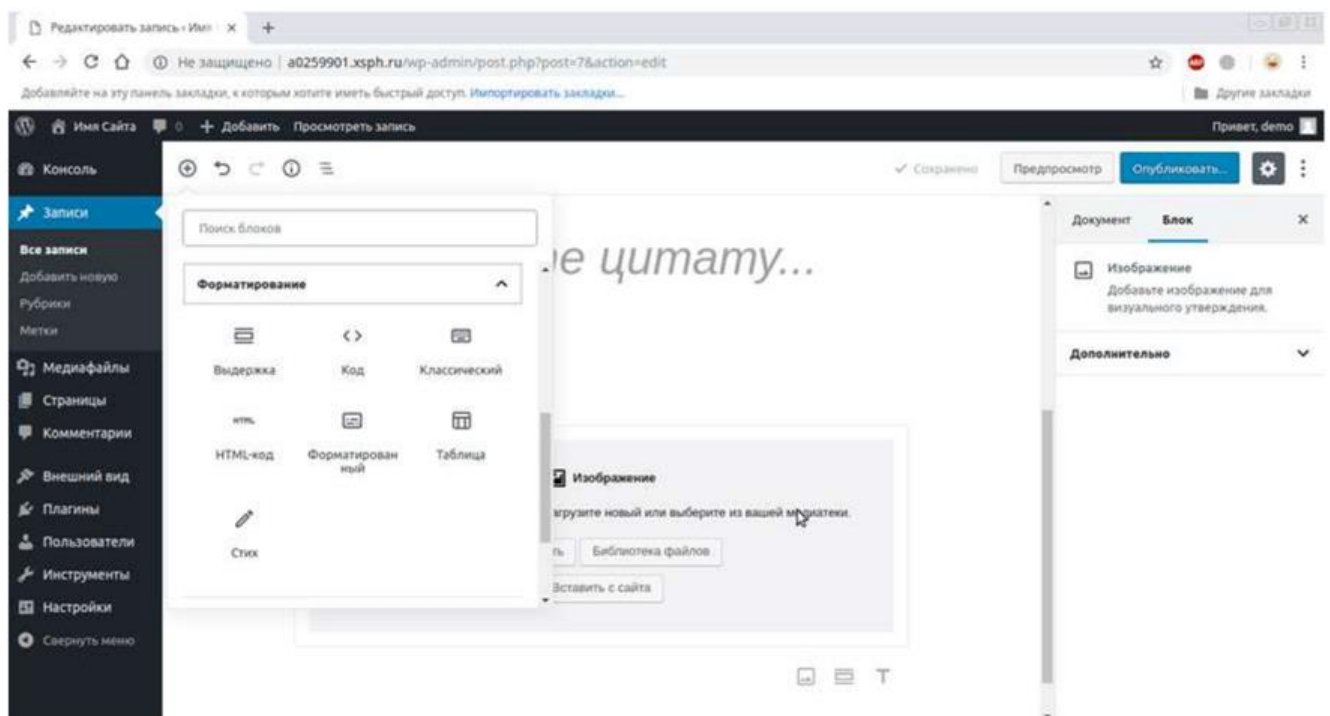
Редактировать запись ‹ Имя ×

Не защищено | a0259901.xsph.ru/wp-admin/post.php?post=7&action=edit

Добавляйте на эту панель закладки, к которым хотите иметь быстрый доступ. Импортировать закладки...

Другие закладки

Имя Сайта 0 + Добавить Просмотреть запись

Привет, demo

Консоль
Записи
Все записи
Добавить новую
Рубрики
Метки
Медиафайлы
Страницы
Комментарии
Внешний вид
Плагины
Пользователи
Инструменты
Настройки
Свернуть меню

✓ Сохранено Предпросмотр Опубликовать...

Поиск блоков

Форматирование

Выдержка
Код
Классический
HTML-код
Форматированный
Таблица
Стих

..те цитату...

Изображение
..агрузите новый или выберите из вашей медиатеки.
..ть Библиотека файлов
Вставить с сайта

Документ Блок ×

Изображение
Добавьте изображение для визуального утверждения.

Дополнительно